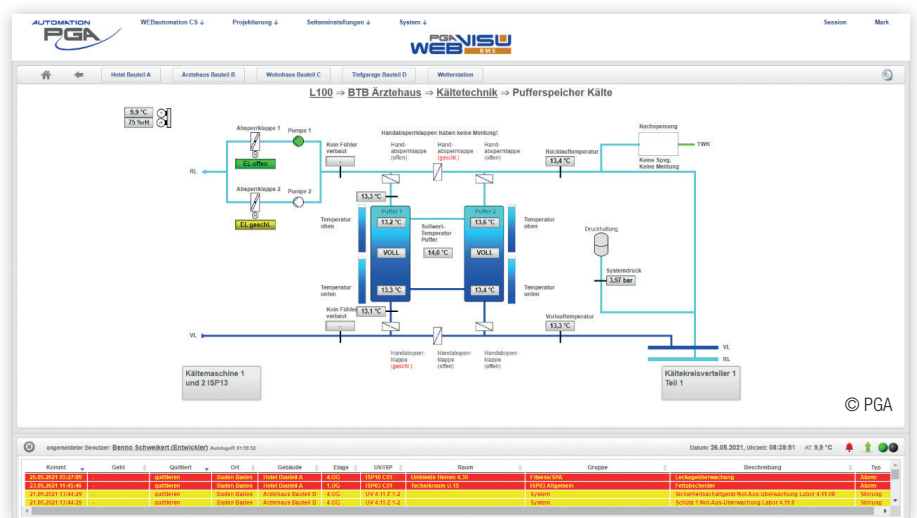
AUTOMATION PGA

WEBautomation CS ↓ Projektierung ↓ Seiteneinstellungen ↓ System ↓ Session Mark

PGA WEB VISU BMS

Hotel Bauteil A | Ärztehaus Bauteil B | Wohnhaus Bauteil C | Tiefgarage Bauteil D | Wetterstation

L100 ⇒ BTB Ärztehaus ⇒ Kältetechnik ⇒ Pufferspeicher Kälte

9,9 °C
75 %rH

Absperrklappe 1
Pumpe 1
EL offen
Absperrklappe 2
Pumpe 2
EL geschl.

RL

Kein Fühler verbaut

Handabsperrklappen haben keine Meldung!

Handabsperrklappe (offen)
Handabsperrklappe (geschl.)
Handabsperrklappe (offen)

Rücklauftemperatur
13,4 °C

Nachspeisung
Keine Spvg. Keine Meldung
TWK

13,3 °C
Puffer 1
13,2 °C
Puffer 2
13,6 °C

Temperatur oben
Solltemperatur Puffer
14,0 °C
Temperatur oben

VOLL
VOLL

Druckhaltung
Systemdruck
3,97 bar

Temperatur unten
13,3 °C
13,4 °C
Temperatur unten

Kein Fühler verbaut
13,1 °C
Vorlauftemperatur
13,3 °C

VL

Handabsperrklappe (geschl.)
Handabsperrklappe (offen)
Handabsperrklappe (offen)

VL
RL

Kältemaschine 1 und 2 ISP13

Kältekreisverteiler 1 Teil 1

© PGA

angemeldeter Benutzer: Benno Schweikert (Entwickler) Autologoff: 01:55:32
Datum: 26.05.2021, Uhrzeit: 08:39:51 AT: 9,9 °C

| Kommt | Geht | Quittiert | Ort | Gebäude | Etage | UV/ISP | Raum | Gruppe | Beschreibung | Typ |
|---|---|---|---|---|---|---|---|---|---|---|
| 26.05.2021 03:27:06 | - | quittieren | Baden Baden | Hotel Bauteil A | 4.OG | ISP10 C.01 | Umkleide Herren 4.30 | Fitness/SPA | Leckagedetektion | Alarm |
| 25.05.2021 11:45:46 | - | quittieren | Baden Baden | Hotel Bauteil A | 1.UG | ISP03 C.01 | Technikraum U.15 | ISP03 Allgemein | Fettabscheider | Alarm |
| 21.05.2021 13:44:29 | - | quittieren | Baden Baden | Ärztehaus Bauteil B | 4.OG | UV 4.11 Z 1.2 | - | System | Sicherheitsschaltgerät Not-Aus-Überwachung Labor 4.11.08 | Störung |
| 21.05.2021 13:44:29 | - | quittieren | Baden Baden | Ärztehaus Bauteil B | 4.OG | UV 4.11 Z 1.2 | - | System | Schütz 1 Not-Aus-Überwachung Labor 4.11.8 | Störung |